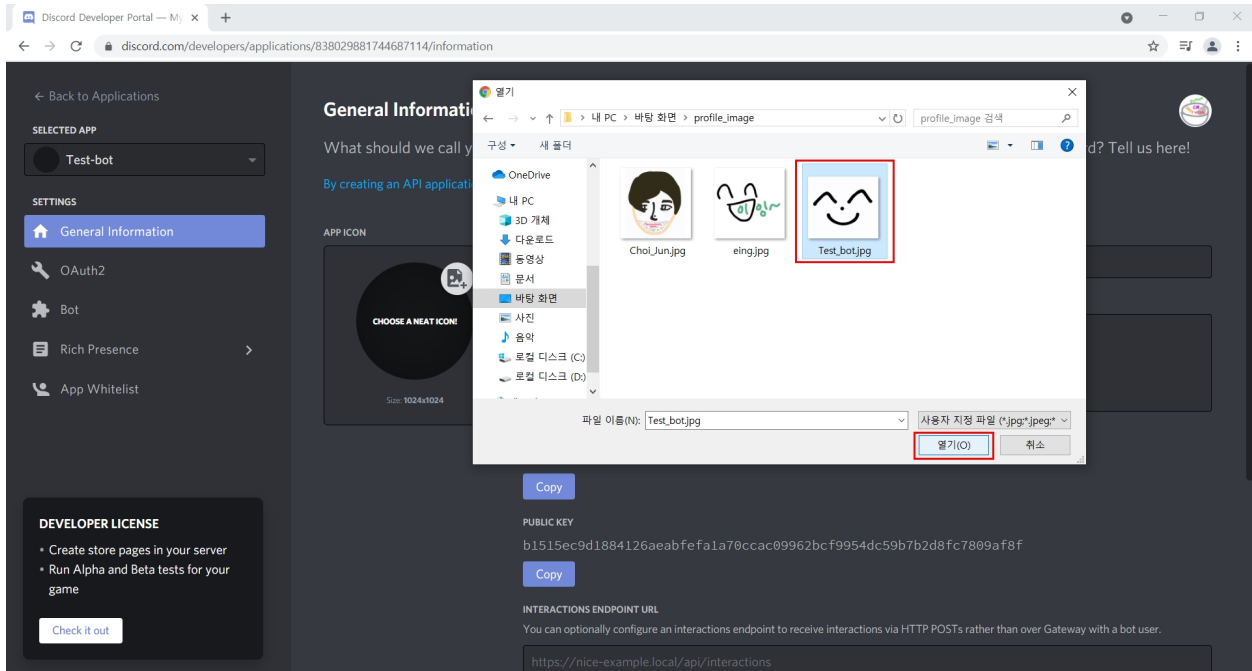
Discord Developer Portal — My ×

discord.com/developers/applications/838029881744687114/information

← Back to Applications

SELECTED APP

Test-bot

SETTINGS

General Information

OAuth2

Bot

Rich Presence

App Whitelist

DEVELOPER LICENSE

• Create store pages in your server
• Run Alpha and Beta tests for your game

Check it out

General Informati

What should we call y

By creating an API applicati

APP ICON

CHOOSE A NEAT ICON!

Size: 1024x1024

d? Tell us here!

열기

내 PC › 바탕 화면 › profile_image

profile_image 검색

구성 ▾ 새 폴더

OneDrive
내 PC
3D 개체
다운로드
동영상
문서
바탕 화면
사진
음악
로컬 디스크 (C:)
로컬 디스크 (D:)

이잉~

Choi_Jun.jpg

eing.jpg

Test_bot.jpg

파일 이름(N): Test_bot.jpg

사용자 지정 파일 (*.jpg;*.jpeg;*

열기(O)

취소

Copy

PUBLIC KEY

b1515ec9d1884126aeabfefa1a70ccac09962bcf9954dc59b7b2d8fc7809af8f

Copy

INTERACTIONS ENDPOINT URL

You can optionally configure an interactions endpoint to receive interactions via HTTP POSTs rather than over Gateway with a bot user.

https://nice-example.local/api/interactions